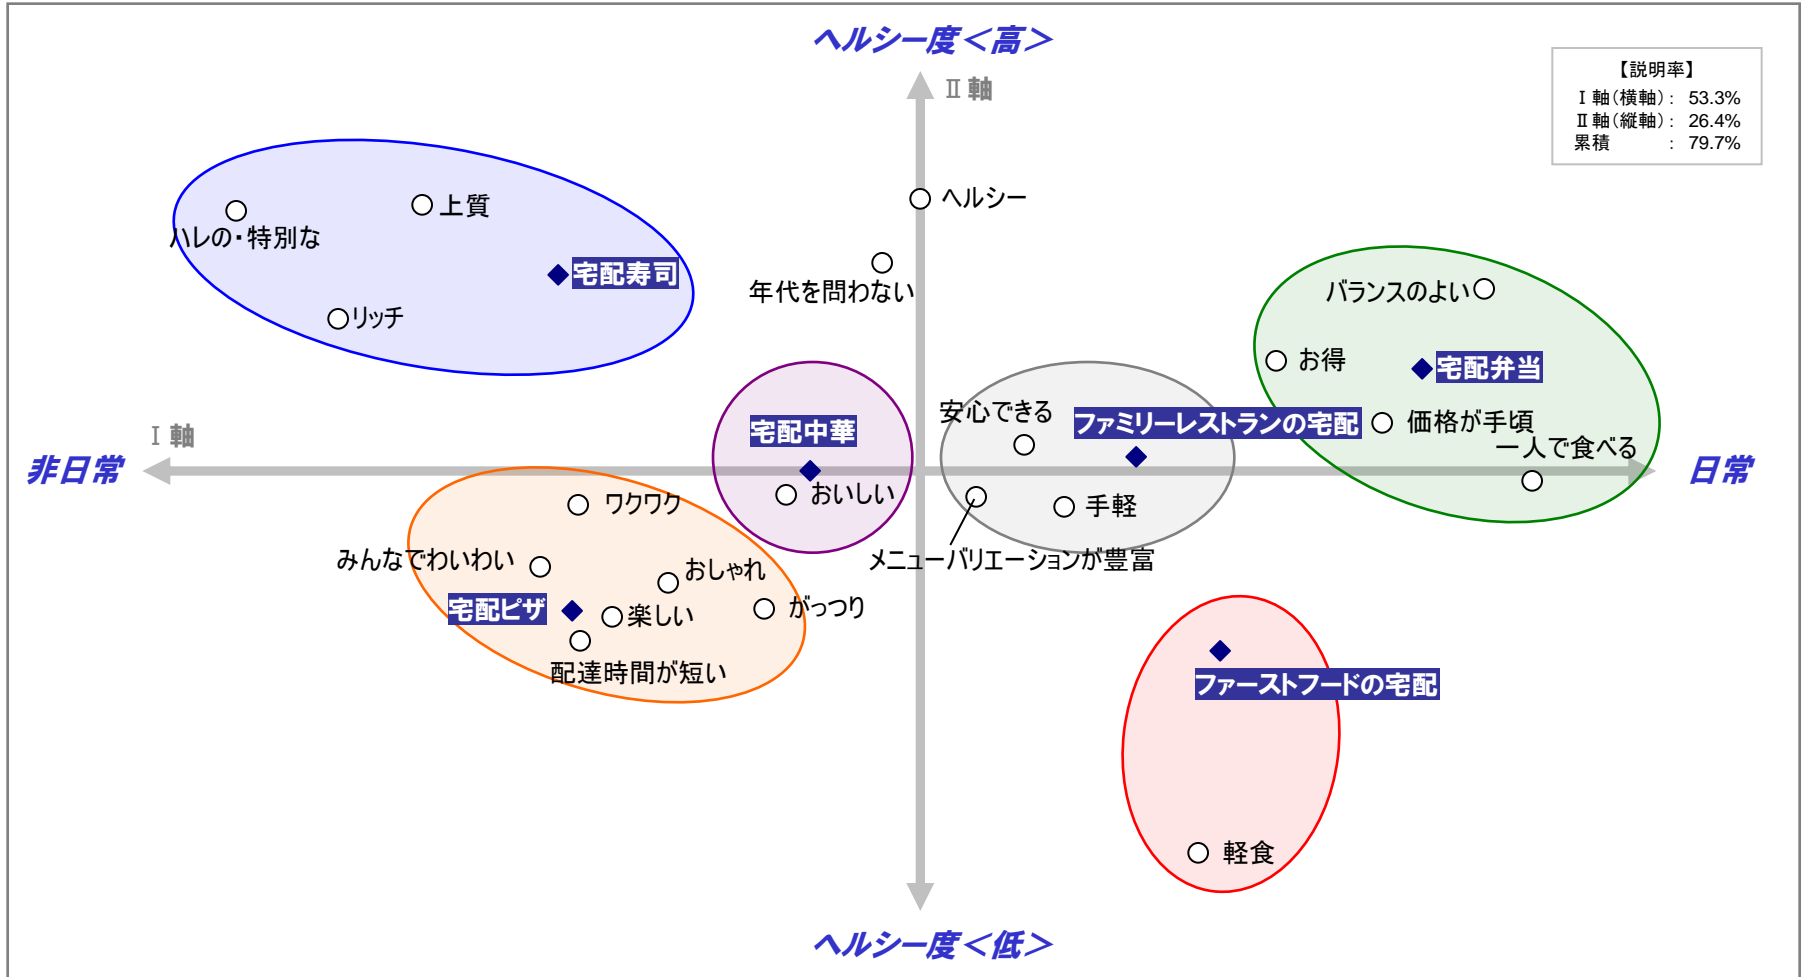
ヘルシー度＜高＞

Ⅱ軸

【説明率】
Ⅰ軸（横軸）： 53.3%
Ⅱ軸（縦軸）： 26.4%
累積 ： 79.7%

ヘルシー

上質

ハレの・特別な

宅配寿司

年代を問わない

リッチ

バランスのよい

お得

宅配弁当

安心できる

ファミリーレストランの宅配

価格が手頃

一人で食べる

宅配中華

Ⅰ軸

非日常

日常

おいしい

ワクワク

手軽

メニューバリエーションが豊富

みんなでわいわい

おしゃれ

宅配ピザ

楽しい

がっつり

配達時間が短い

ファーストフードの宅配

軽食

ヘルシー度＜低＞